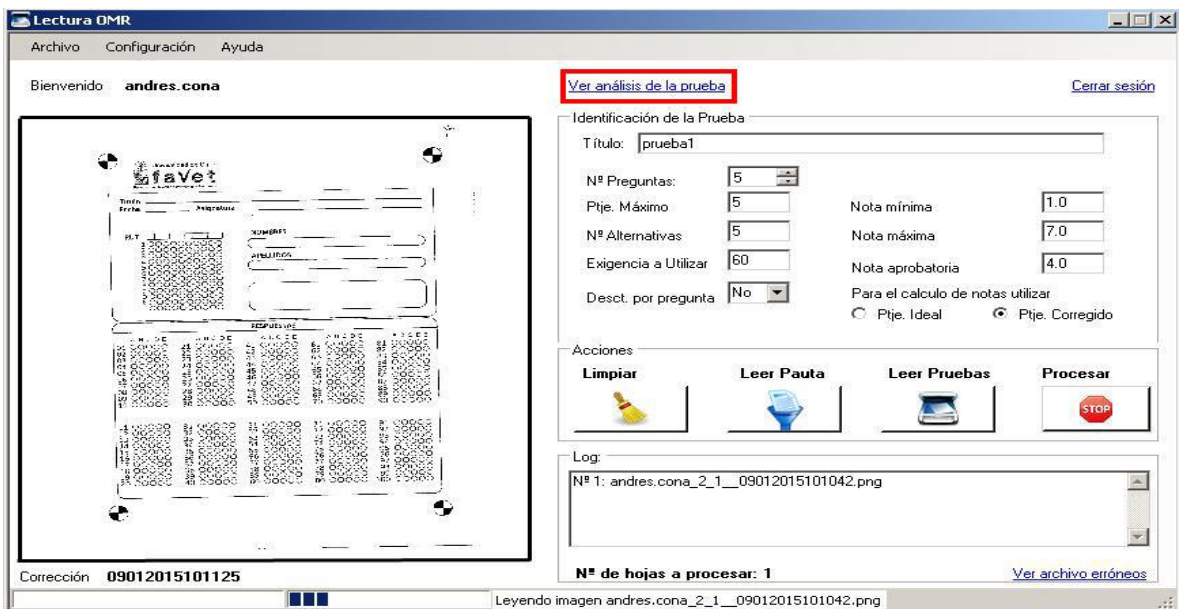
Lectura OMR

Archivo Configuración Ayuda

Bienvenido andres.cona

Ver análisis de la prueba

Cerrar sesión

faVet

NOMBRES

APELLIDOS

RESPUESTAS

Identificación de la Prueba

Título: prueba1

Nº Preguntas: 5

Ptje. Máximo 5

Nº Alternativas 5

Exigencia a Utilizar 60

Desct. por pregunta No

Nota mínima 1.0

Nota máxima 7.0

Nota aprobatoria 4.0

Para el calculo de notas utilizar

Ptje. Ideal

Ptje. Corregido

Acciones

Limpiar

Leer Pauta

Leer Pruebas

Procesar

STOP

Log:

Nº 1: andres.cona_2_1__09012015101042.png

Corrección 09012015101125

Nº de hojas a procesar: 1

Ver archivo erróneos

Leyendo imagen andres.cona_2_1__09012015101042.png